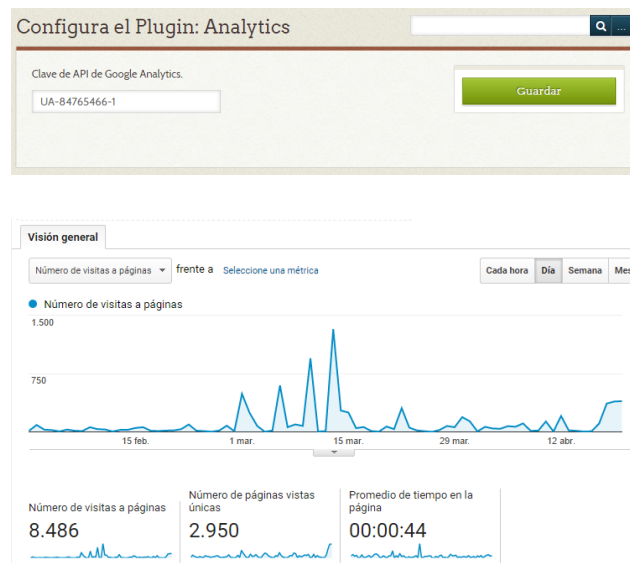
Configura el Plugin: Analytics

...

Clave de API de Google Analytics.

UA-84765466-1

Guardar

Visión general

Número de visitas a páginas

frente a

Seleccione una métrica

Cada hora

Día

Semana

Mes

Número de visitas a páginas

1.500

750

15 feb.

1 mar.

15 mar.

29 mar.

12 abr.

Número de visitas a páginas

8.486

Número de páginas vistas únicas

2.950

Promedio de tiempo en la página

00:00:44